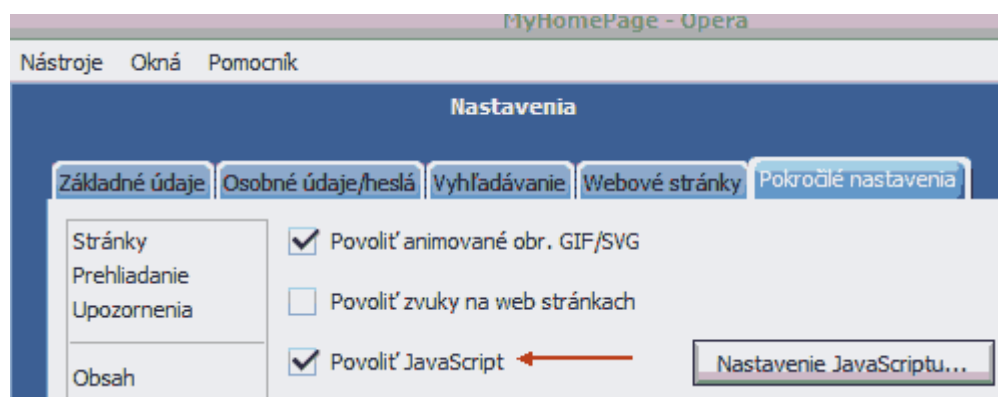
MyHomePage - Opera

Nástroje Okná Pomocník

Nastavenia

Základné údaje | Osobné údaje/heslá | Vyhľadávanie | Webové stránky | Pokročilé nastavenia

Stránky
Prehliadanie
Upozornenia

Obsah

Povoliť animované obr. GIF/SVG

Povoliť zvuky na web stránkach

Povoliť JavaScript

Nastavenie JavaScriptu...